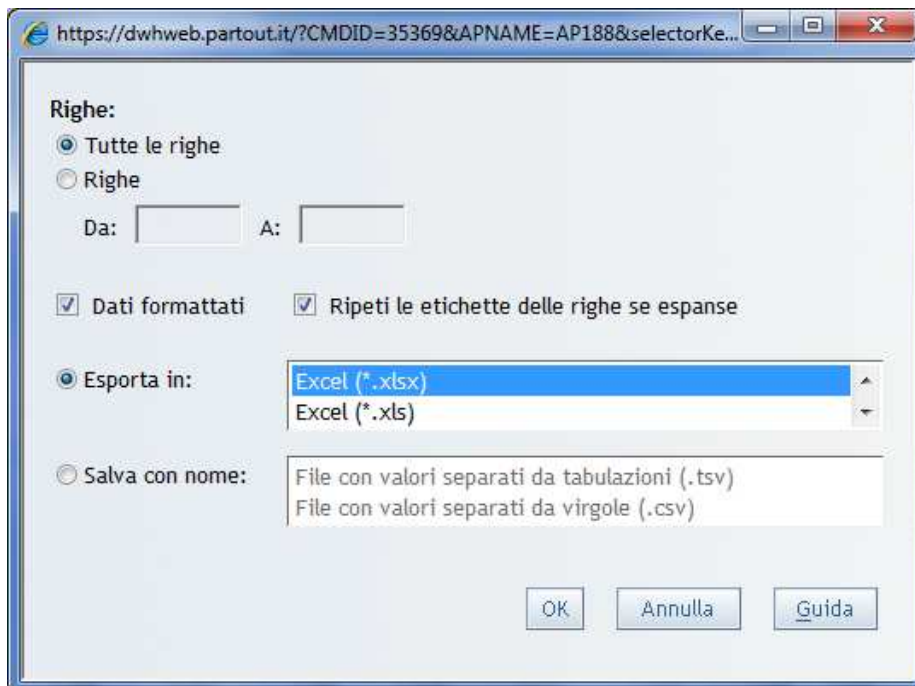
https://dwhweb.partout.it/?CMDID=35369&APNAME=AP188&selectorKe...

Righe:
Tutte le righe
Righe
Da: A:

Dati formattati
Ripeti le etichette delle righe se espanse

Esporta in:
Excel (*.xlsx)
Excel (*.xls)

Salva con nome:
File con valori separati da tabulazioni (.tsv)
File con valori separati da virgole (.csv)

OK
Annulla
Guida